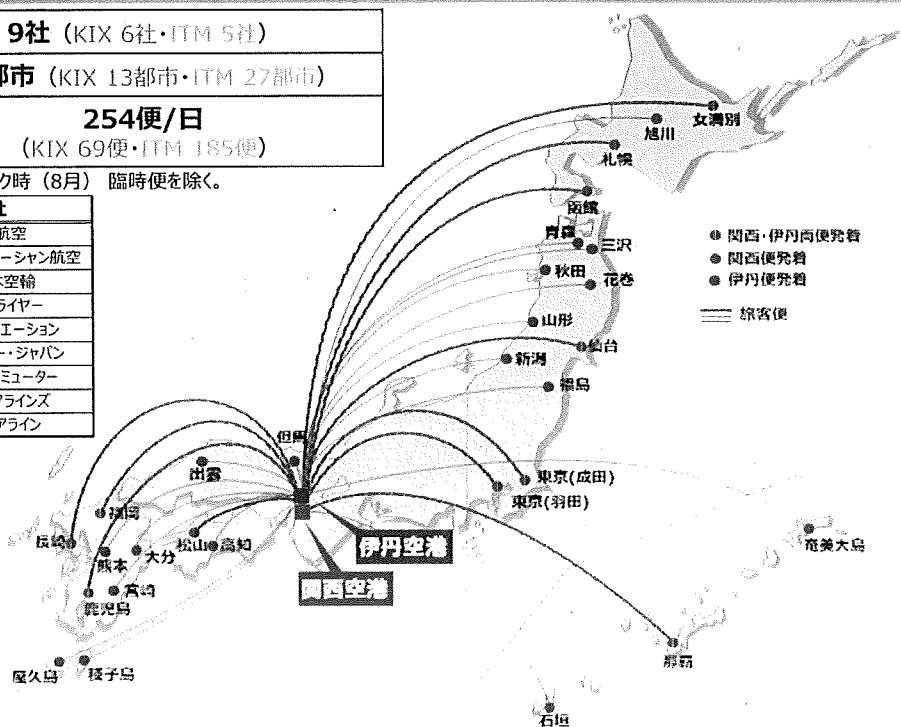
9社 (KIX 6社・ITM 5社)

都市 (KIX 13都市・ITM 27都市)

254便/日 (KIX 69便・ITM 185便)

ク時 (8月) 臨時便を除く。

| t |
|---|
| 航空 |
| ーシャン航空 |
| 本空輸 |
| ライヤー |
| エーション |
| ・ジャパン |
| ミューター |
| アラインズ |
| アライン |

女満別
旭川
札幌
函館
青森
三沢
秋田
花巻
山形
仙台
新潟
福島
但馬
出雲
東京(成田)
東京(羽田)
福岡
長崎
熊本
大分
松山
高知
宮崎
鹿児島
屋久島
種子島
伊丹空港
関西空港
奄美大島
那覇
石垣

関西・伊丹両便発着
関西便発着
伊丹便発着
旅客便